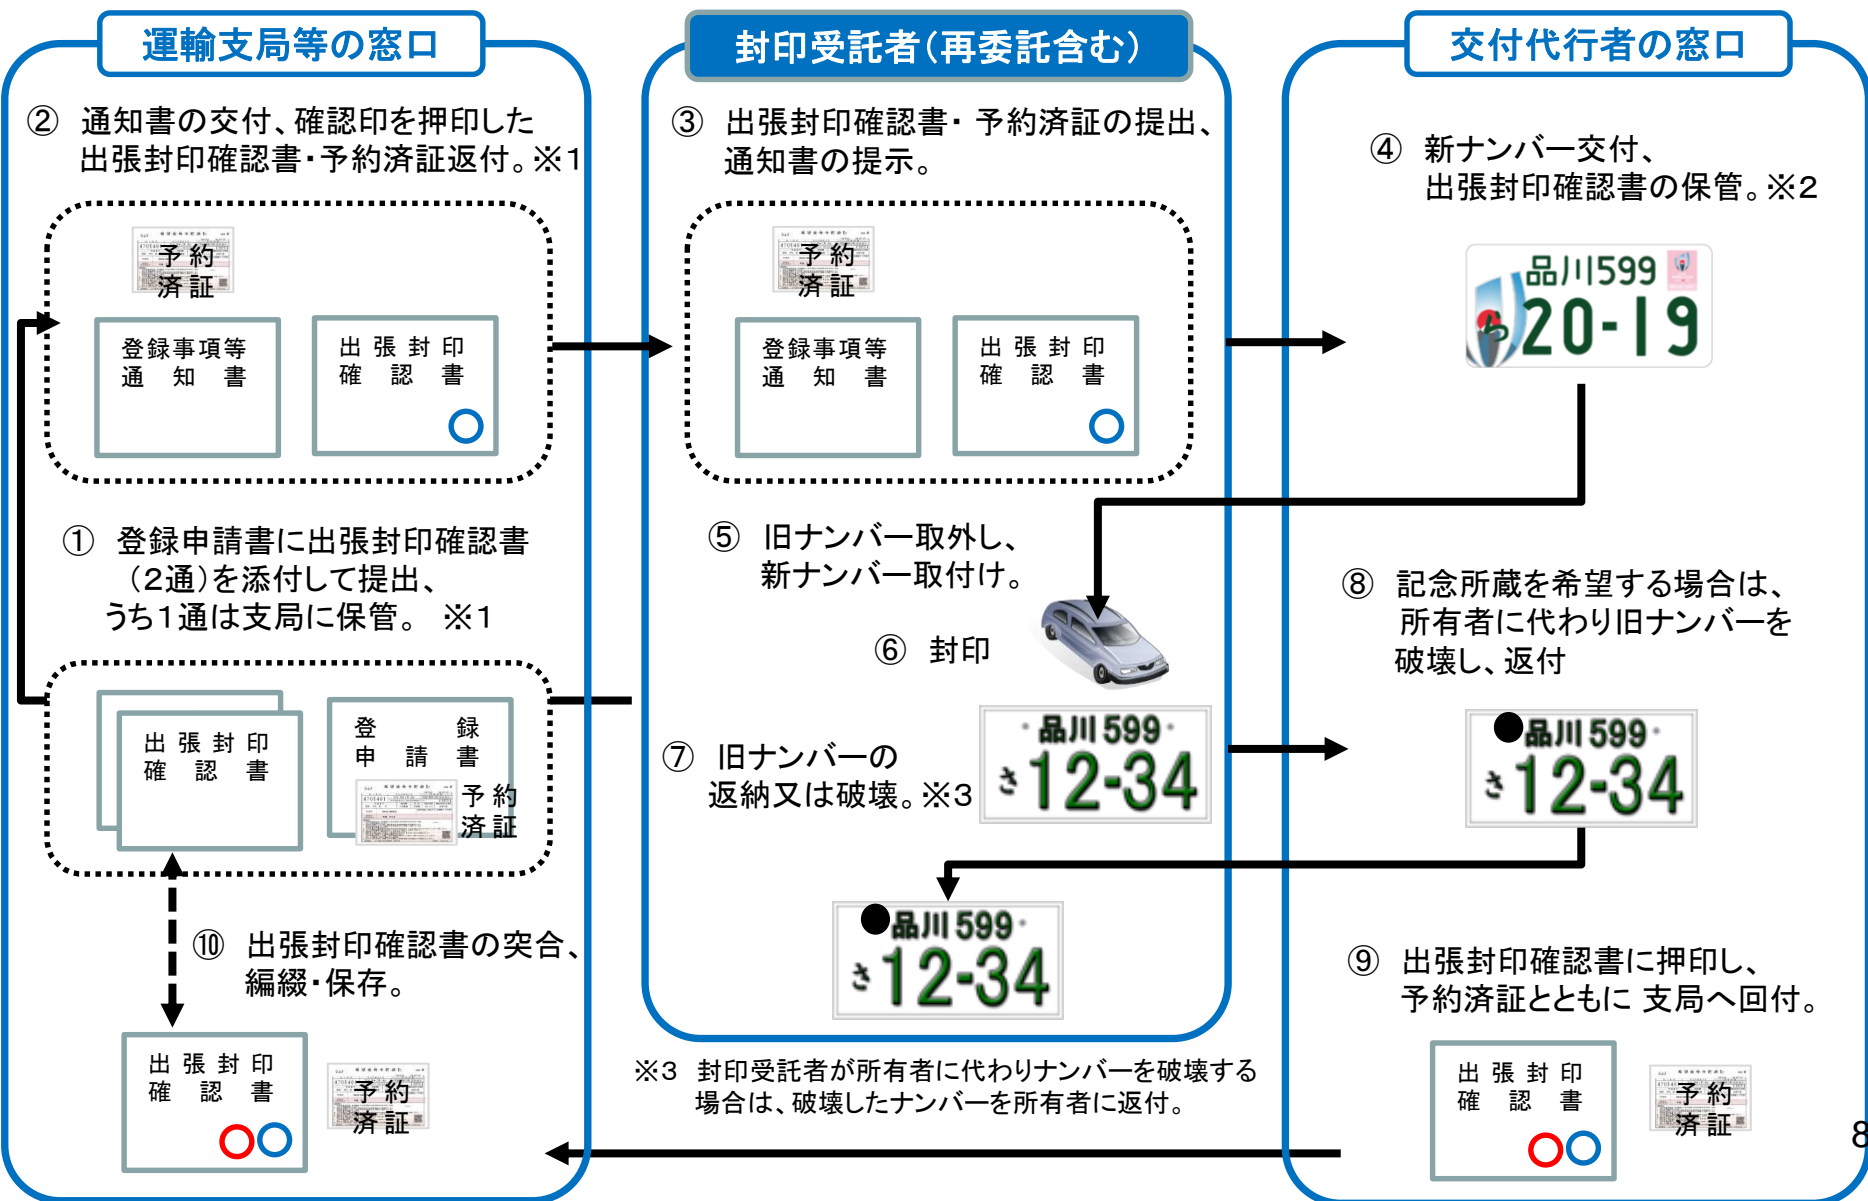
運輸支局等の窓口

② 通知書の交付、確認印を押印した出張封印確認書・予約済証返付。※1

予約済証

登録事項等通知書

出張封印確認書

① 登録申請書に出張封印確認書(2通)を添付して提出、うち1通は支局に保管。 ※1

出張封印確認書

登録申請書

予約済証

⑩ 出張封印確認書の突合、編綴・保存。

出張封印確認書

予約済証

封印受託者(再委託含む)

③ 出張封印確認書・予約済証の提出、通知書の提示。

予約済証

登録事項等通知書

出張封印確認書

⑤ 旧ナンバー取外し、新ナンバー取付け。

⑥ 封印

⑦ 旧ナンバーの返納又は破壊。※3

品川599 さ 12-34

品川599 さ 12-34

※3 封印受託者が所有者に代わりナンバーを破壊する場合は、破壊したナンバーを所有者に返付。

交付代行者の窓口

④ 新ナンバー交付、出張封印確認書の保管。※2

品川599 ら 20-19

⑧ 記念所蔵を希望する場合は、所有者に代わり旧ナンバーを破壊し、返付

品川599 さ 12-34

⑨ 出張封印確認書に押印し、予約済証とともに 支局へ回付。

出張封印確認書

予約済証

8